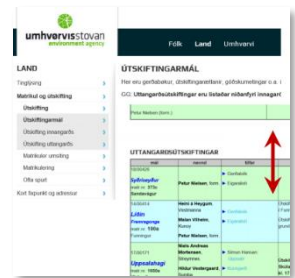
umhvørvisstovan
environment agency

Fólk Land Umhvørvi

LAND

Tilgjøving
Matrikul og útskifting
Útskifting
Útskiftingarmál
Útskifting innangarðs
Útskifting uttangarðs
Matrikulær umsiting
Matrikulering
Ofta spurt
Kort fasteign og adressur

ÚTSKIFTINGARMÁL

Her eru gerðabøkur, útskiftingarrættarmál, góðkunningar o.a. í

GG: Uttangarðsútskiftingar eru listaðar niðanfyri innangarð

Petur Nielsen (form.)

UTTANGARÐSÚTSKIFTINGAR

| mál | nevnd | føtur |  |
|---|---|---|---|
| 19/06/1 Syðrivegur matr. nr. 619e Sandavágur | Petur Nielsen, form | Gerðabók Eygaðspil |  |
| 14/08/2014 Lútan Fremmangar matr. nr. 158a Fuglafjørður | Heini á Heygum, formaður Malan Vilhelm, Kunoy Petur Nielsen, form | Gerðabók Eygaðspil |  |
| 01/10/2/1 Uppsalahagi matr. nr. 1600a | Mats Andreas Mortensen, formaður Hildur Vedergaard, | Símun Hansen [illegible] |  |